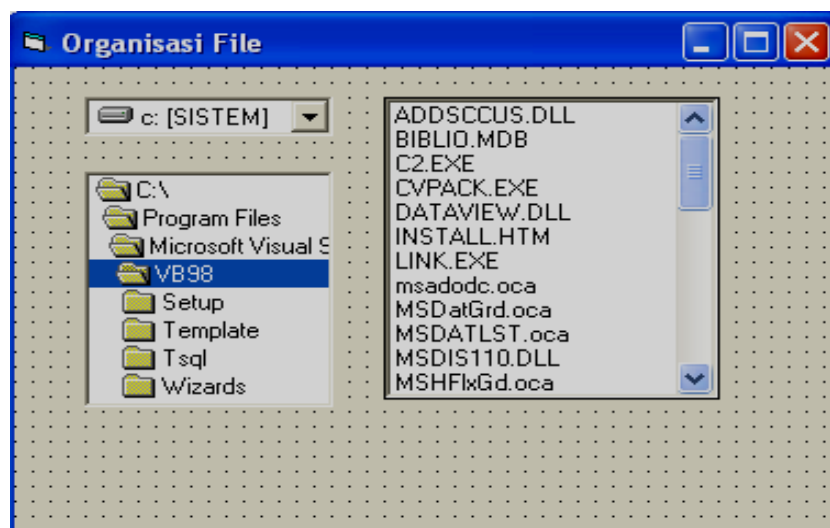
Organisasi File

c: [SISTEM]

C:\
Program Files
Microsoft Visual S
VB98
Setup
Template
Tsql
Wizards

ADDSCCUS.DLL
BIBLIO.MDB
C2.EXE
CVPACK.EXE
DATAVIEW.DLL
INSTALL.HTM
LINK.EXE
msadodc.oca
MSDatGrd.oca
MSDATLST.oca
MSDIS110.DLL
MSHFlxGd.oca